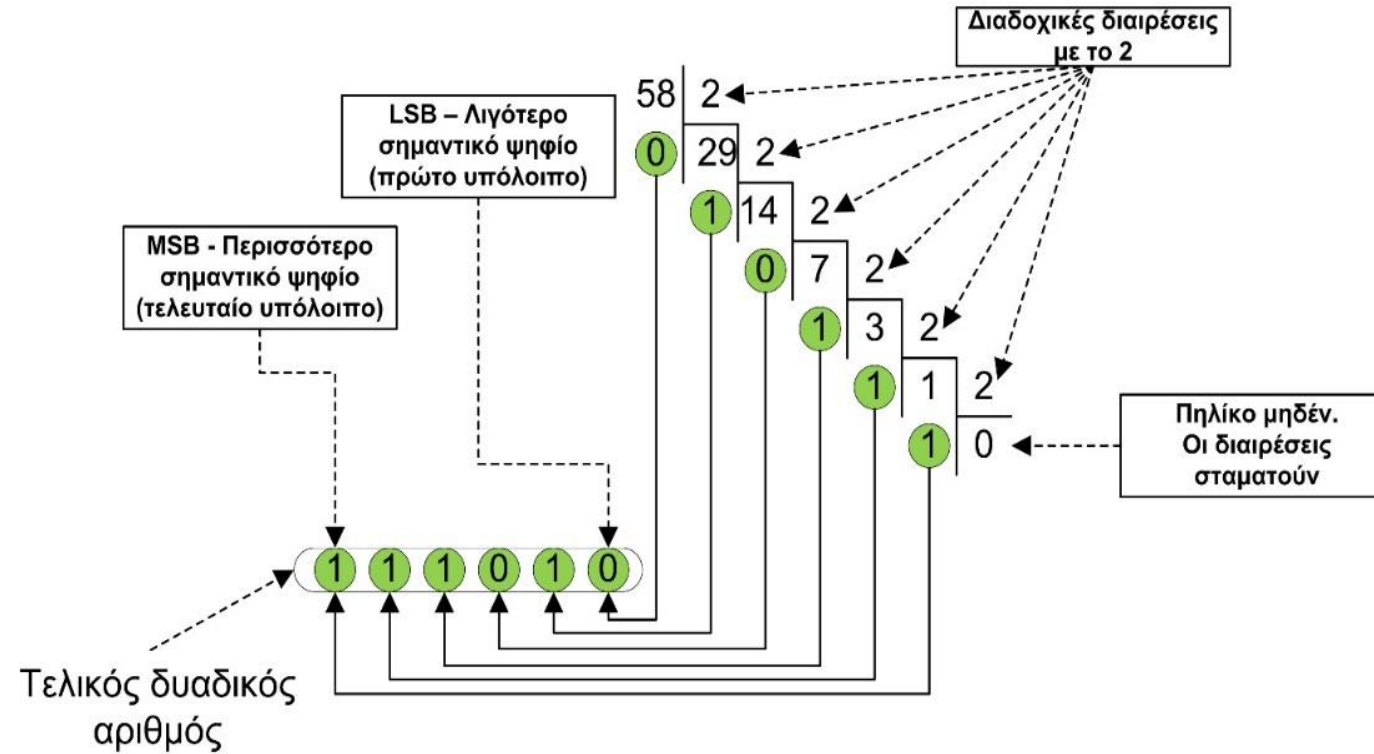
Διαδοχικές διαιρέσεις με το 2

LSB – Λιγότερο σημαντικό ψηφίο (πρώτο υπόλοιπο)

MSB - Περισσότερο σημαντικό ψηφίο (τελευταίο υπόλοιπο)

58 2
0 29 2
1 14 2
0 7 2
1 3 2
1 1 2
1 0

Πηλίκο μηδέν. Οι διαιρέσεις σταματούν

1 1 1 0 1 0

Τελικός δυαδικός αριθμός